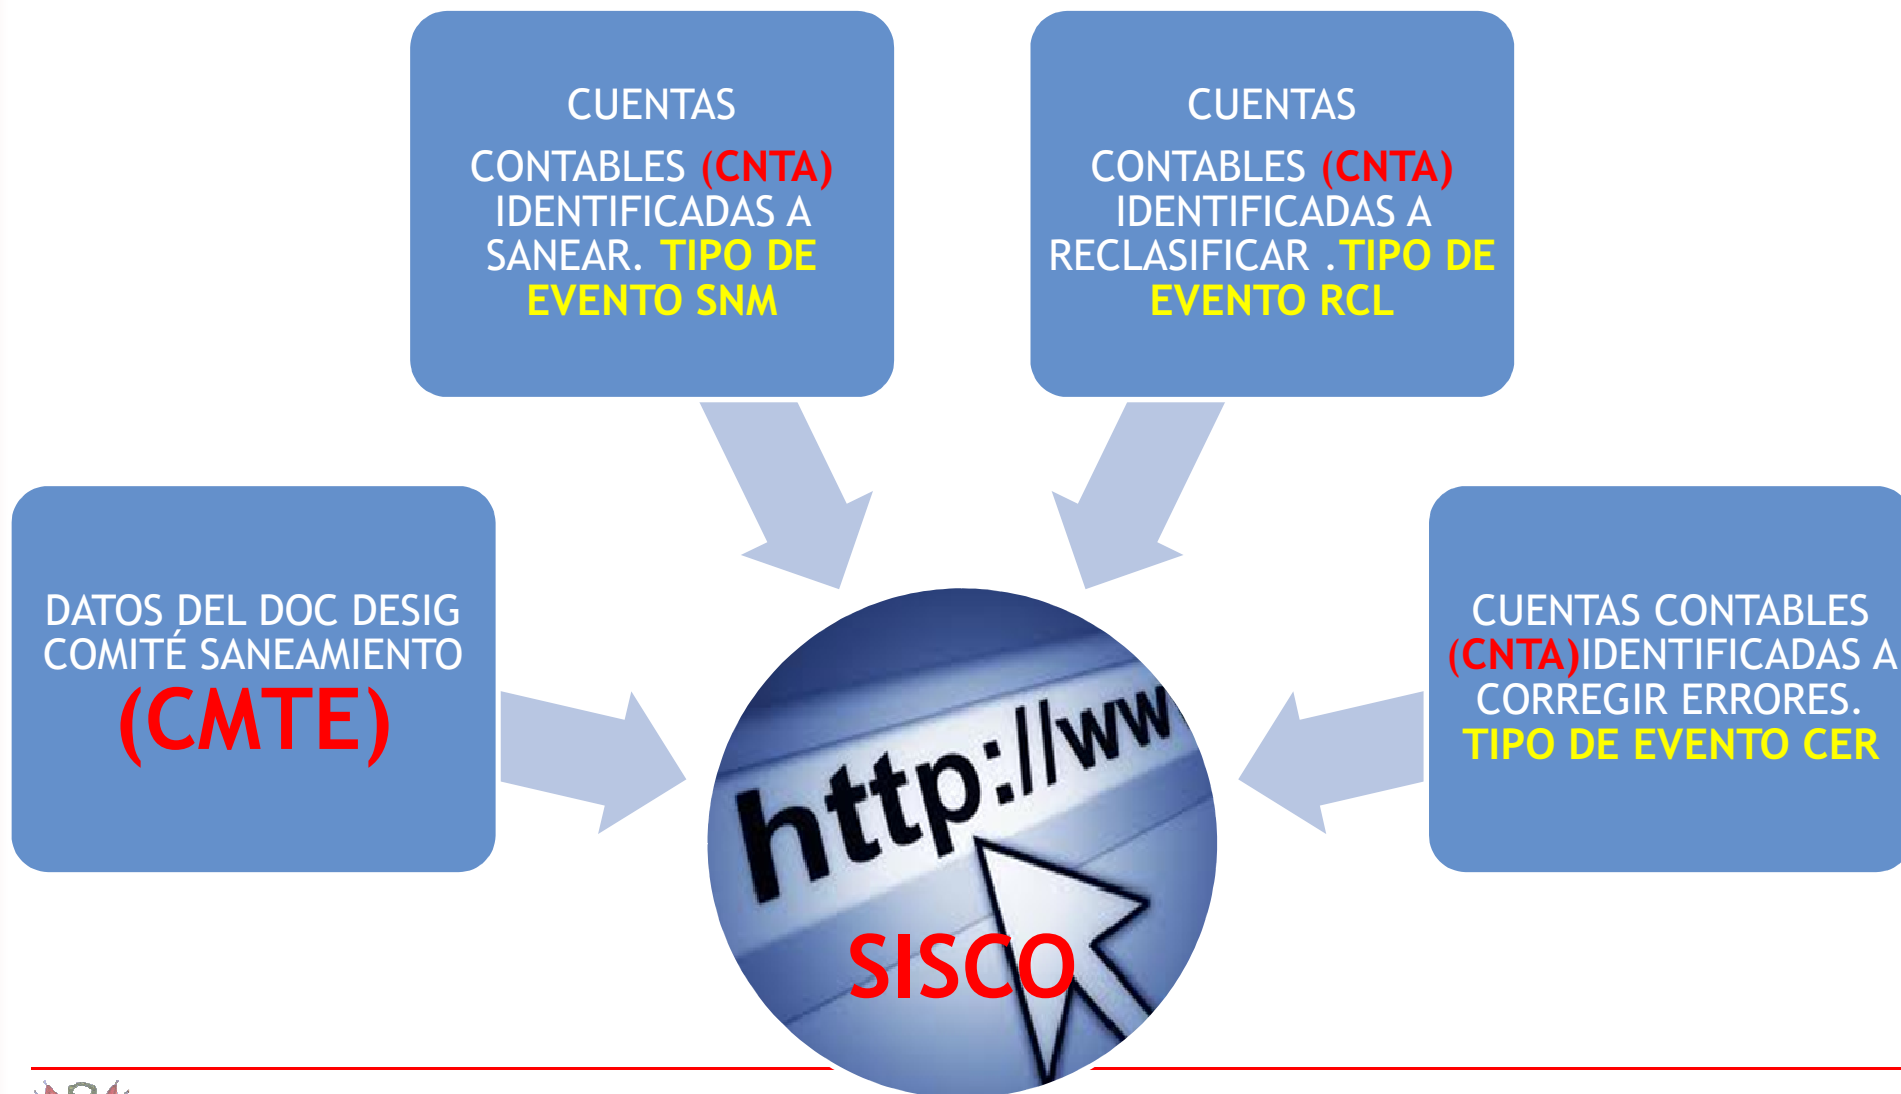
CUENTAS

CONTABLES (CNTA) IDENTIFICADAS A SANEAR. TIPO DE EVENTO SNM

CUENTAS

CONTABLES (CNTA) IDENTIFICADAS A RECLASIFICAR .TIPO DE EVENTO RCL

DATOS DEL DOC DESIG COMITÉ SANEAMIENTO (CMTE)

http://ww

SISCO

CUENTAS CONTABLES (CNTA)IDENTIFICADAS A CORREGIR ERRORES. TIPO DE EVENTO CER